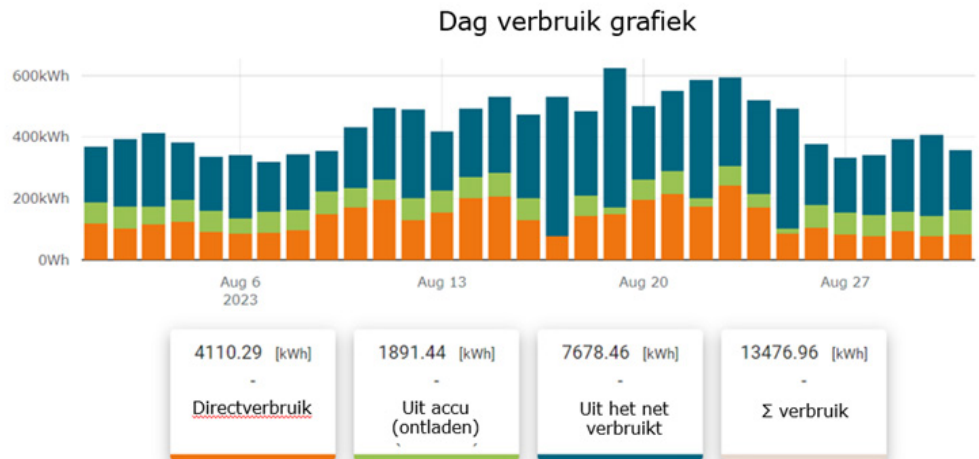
Dag verbruik grafiek

600kWh
400kWh
200kWh
0Wh

Aug 6
2023
Aug 13
Aug 20
Aug 27

4110.29 [kWh]
-
Directverbruik

1891.44 [kWh]
-
Uit accu (ontladen)

7678.46 [kWh]
-
Uit het net verbruikt

13476.96 [kWh]
-
Σ verbruik